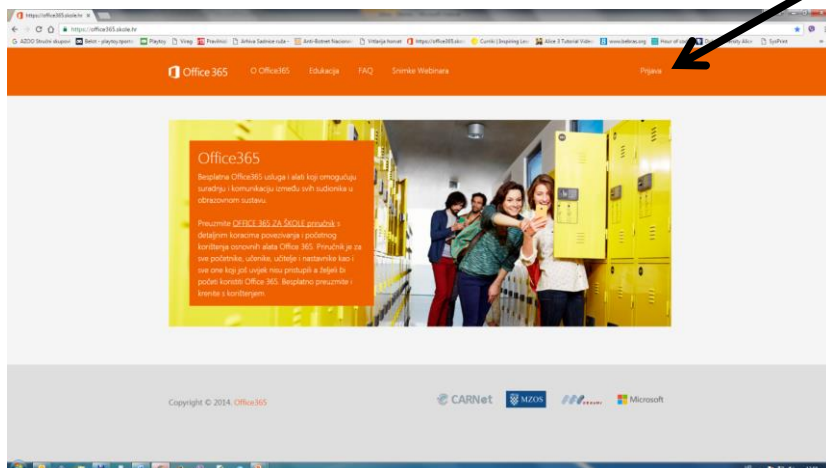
https://office365.skole.hr

https://office365.skole.hr

AZOO Stručni skupovi | Bekm - playtoy.sport | Playtoy | Vireg | Pravilnici | Arhiva Sadnice ruža | Anti-Botnet Nacional | Vrtlarija horvat | https://office365.sko | Cumiki | Inspiring Lea | Alice 3 Tutorial Video | www.bebrec.org | Hour of co | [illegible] | SysPrint

Office 365 O Office365 Edukacija FAQ Snimke Webinara Prijava

Office365

Besplatna Office365 usluga i alati koji omogućuju suradnju i komunikaciju između svih sudionika u obrazovnom sustavu.

Preuzmite OFFICE 365 ZA ŠKOLE priručnik s detaljnim koracima povezivanja i početnog korištenja osnovnih alata Office 365. Priručnik je za sve početnike, učenike, učitelje i nastavnike kao i sve one koji još uvijek nisu pristupili a željeli bi početi koristiti Office 365. Besplatno preuzmite i krenite s korištenjem.

Copyright © 2014. Office365

CARNet MZOS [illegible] Microsoft